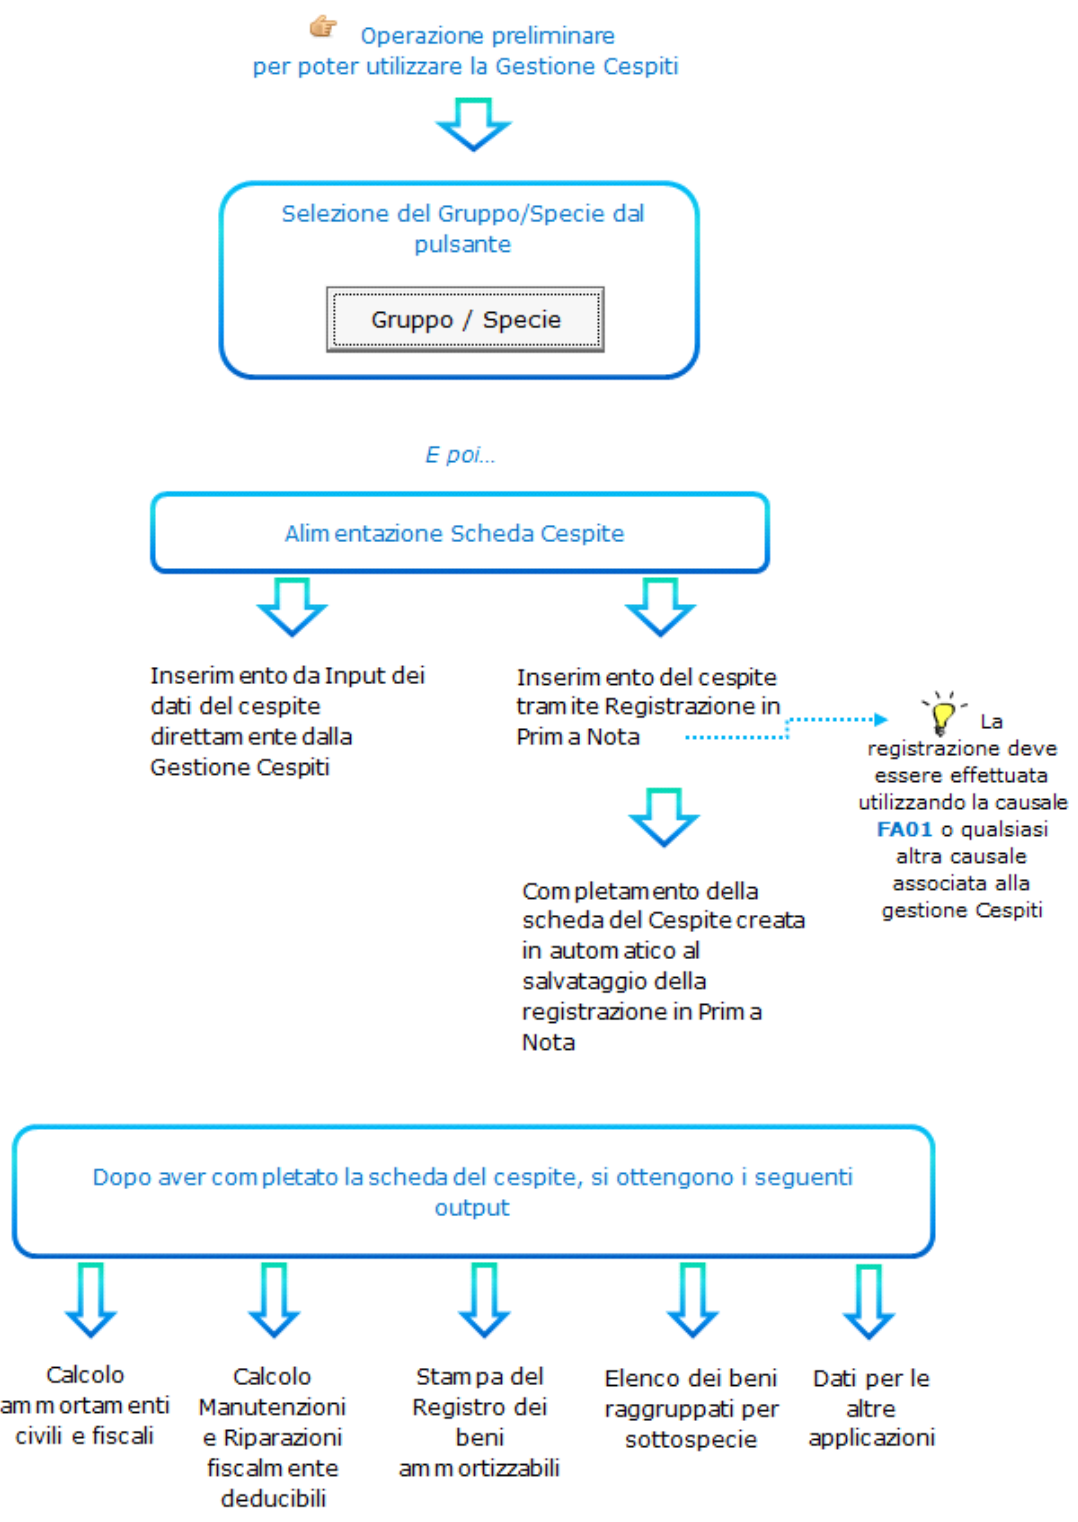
Operazione preliminare per poter utilizzare la Gestione Cespiti

Selezione del Gruppo/Specie dal pulsante

Gruppo / Specie

E poi...

Alimentazione Scheda Cespite

Inserimento da Input dei dati del cespite direttamente dalla Gestione Cespiti

Inserimento del cespite tramite Registrazione in Prima Nota

La registrazione deve essere effettuata utilizzando la causale FA01 o qualsiasi altra causale associata alla gestione Cespiti

Completamento della scheda del Cespite creata in automatico al salvataggio della registrazione in Prima Nota

Dopo aver completato la scheda del cespite, si ottengono i seguenti output

Calcolo ammortamenti civili e fiscali

Calcolo Manutenzioni e Riparazioni fiscalmente deducibili

Stampa del Registro dei beni ammortizzabili

Elenco dei beni raggruppati per sottospecie

Dati per le altre applicazioni